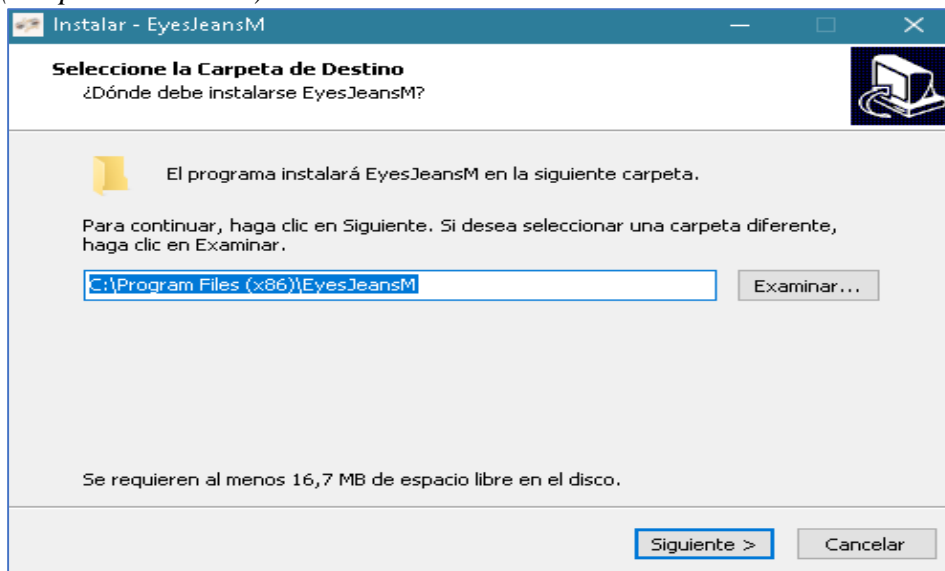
Instalar - EyesJeansM

Seleccione la Carpeta de Destino
¿Dónde debe instalarse EyesJeansM?

El programa instalará EyesJeansM en la siguiente carpeta.

Para continuar, haga clic en Siguiente. Si desea seleccionar una carpeta diferente, haga clic en Examinar.

C:\Program Files (x86)\EyesJeansM

Examinar...

Se requieren al menos 16,7 MB de espacio libre en el disco.

Siguiente >

Cancelar